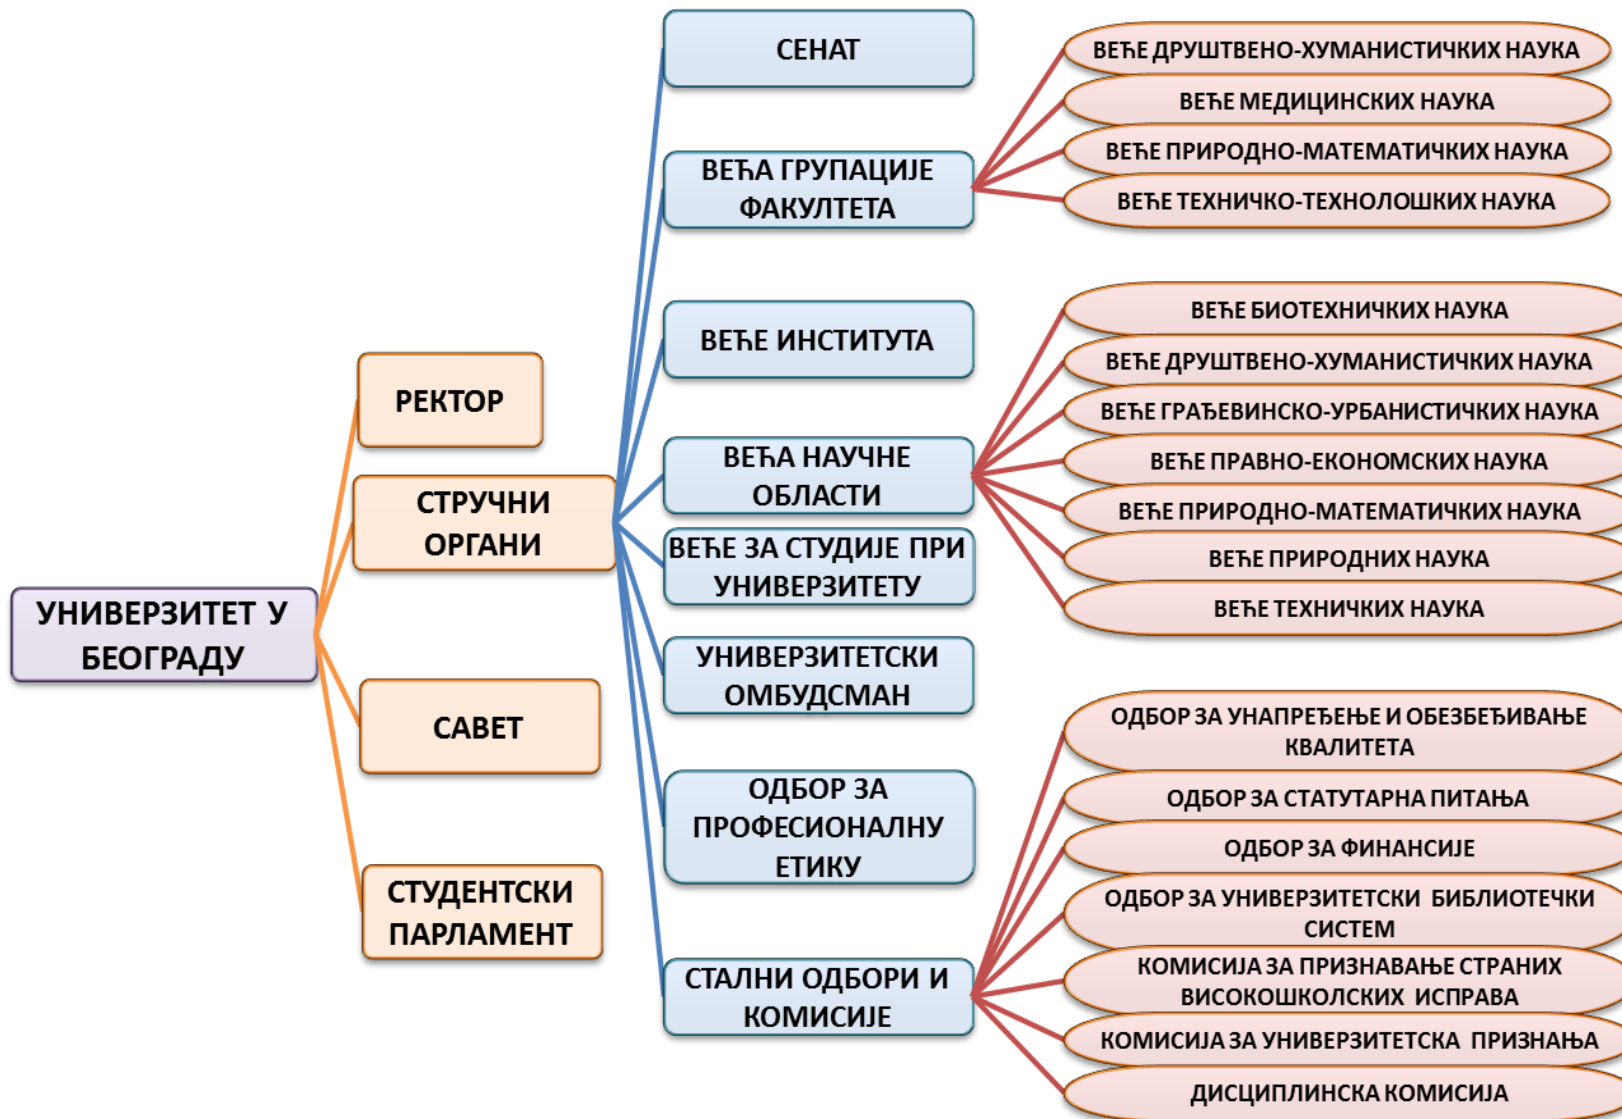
УНИВЕРЗИТЕТ У БЕОГРАДУ

РЕКТОР

СТРУЧНИ ОРГАНИ

САВЕТ

СТУДЕНТСКИ ПАРЛАМЕНТ

СЕНАТ

ВЕЋА ГРУПАЦИЈЕ ФАКУЛТЕТА

ВЕЋЕ ИНСТИТУТА

ВЕЋА НАУЧНЕ ОБЛАСТИ

ВЕЋЕ ЗА СТУДИЈЕ ПРИ УНИВЕРЗИТЕТУ

УНИВЕРЗИТЕТСКИ ОМБУДСМАН

ОДБОР ЗА ПРОФЕСИОНАЛНУ ЕТИКУ

СТАЛНИ ОДБОРИ И КОМИСИЈЕ

ВЕЋЕ ДРУШТВЕНО-ХУМАНИСТИЧКИХ НАУКА

ВЕЋЕ МЕДИЦИНСКИХ НАУКА

ВЕЋЕ ПРИРОДНО-МАТЕМАТИЧКИХ НАУКА

ВЕЋЕ ТЕХНИЧКО-ТЕХНОЛОШКИХ НАУКА

ВЕЋЕ БИОТЕХНИЧКИХ НАУКА

ВЕЋЕ ДРУШТВЕНО-ХУМАНИСТИЧКИХ НАУКА

ВЕЋЕ ГРАЂЕВИНСКО-УРБАНИСТИЧКИХ НАУКА

ВЕЋЕ ПРАВНО-ЕКОНОМСКИХ НАУКА

ВЕЋЕ ПРИРОДНО-МАТЕМАТИЧКИХ НАУКА

ВЕЋЕ ПРИРОДНИХ НАУКА

ВЕЋЕ ТЕХНИЧКИХ НАУКА

ОДБОР ЗА УНАПРЕЂЕЊЕ И ОБЕЗБЕЂИВАЊЕ КВАЛИТЕТА

ОДБОР ЗА СТАТУТАРНА ПИТАЊА

ОДБОР ЗА ФИНАНСИЈЕ

ОДБОР ЗА УНИВЕРЗИТЕТСКИ БИБЛИОТЕЧКИ СИСТЕМ

КОМИСИЈА ЗА ПРИЗНАВАЊЕ СТРАНИХ ВИСОКОШКОЛСКИХ ИСПРАВА

КОМИСИЈА ЗА УНИВЕРЗИТЕТСКА ПРИЗНАЊА

ДИСЦИПЛИНСКА КОМИСИЈА